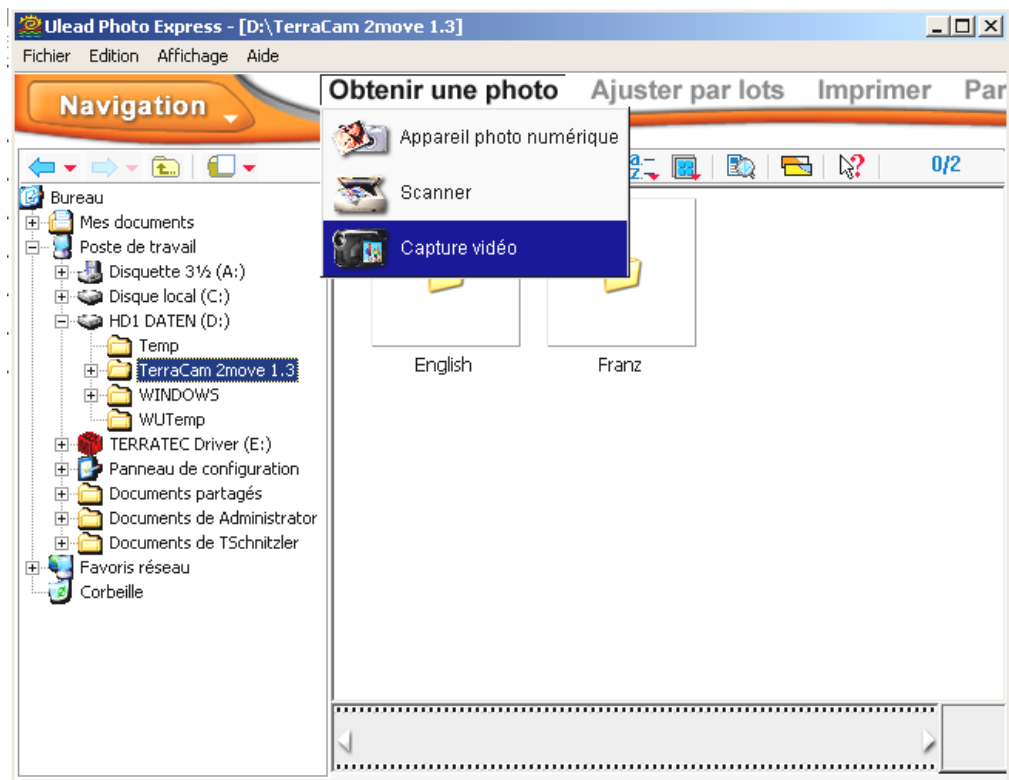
Ulead Photo Express - [D:\TerraCam 2move 1.3]

Fichier Edition Affichage Aide

Navigation

Obtenir une photo Ajuster par lots Imprimer Par

Appareil photo numérique

Scanner

Capture vidéo

0/2

Bureau
Mes documents
Poste de travail
Disquette 3½ (A:)
Disque local (C:)
HD1 DATEN (D:)
Temp
TerraCam 2move 1.3
WINDOWS
WUTemp
TERRATEC Driver (E:)
Panneau de configuration
Documents partagés
Documents de Administrator
Documents de TSchnitzler
Favoris réseau
Corbeille

English

Franz